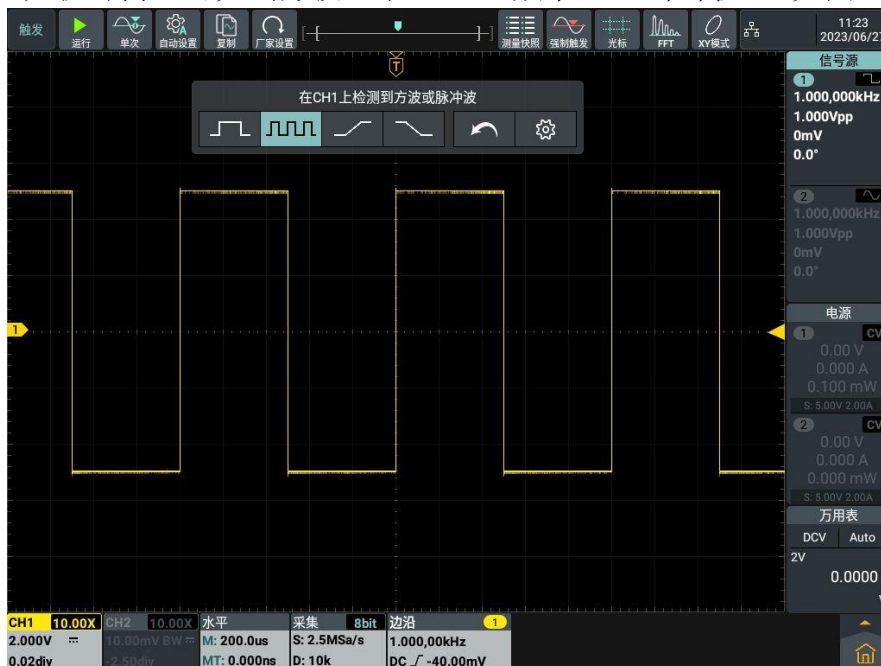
触发 运行 单次 自动设置 复制 厂家设置 测量快照 强制触发 光标 FFT XY模式 11:23 2023/06/27

T

在CH1上检测到方波或脉冲波

信号源
1
1.000,000kHz
1.000Vpp
0mV
0.0°

2
1.000,000kHz
1.000Vpp
0mV
0.0°

1

电源
1 CV
0.00 V
0.000 A
0.100 mW
S: 5.00V 2.00A
2 CV
0.00 V
0.000 A
0.000 mW
S: 5.00V 2.00A

万用表
DCV Auto
2V
0.0000

CH1 10.00X
2.000V
0.02div

CH2 10.00X
10.00mV BW
-2.50div

水平
M: 200.0us
MT: 0.000ns

采集 8bit
S: 2.5MSa/s
D: 10k

边沿 1
1.000,00kHz
DC -40.00mV